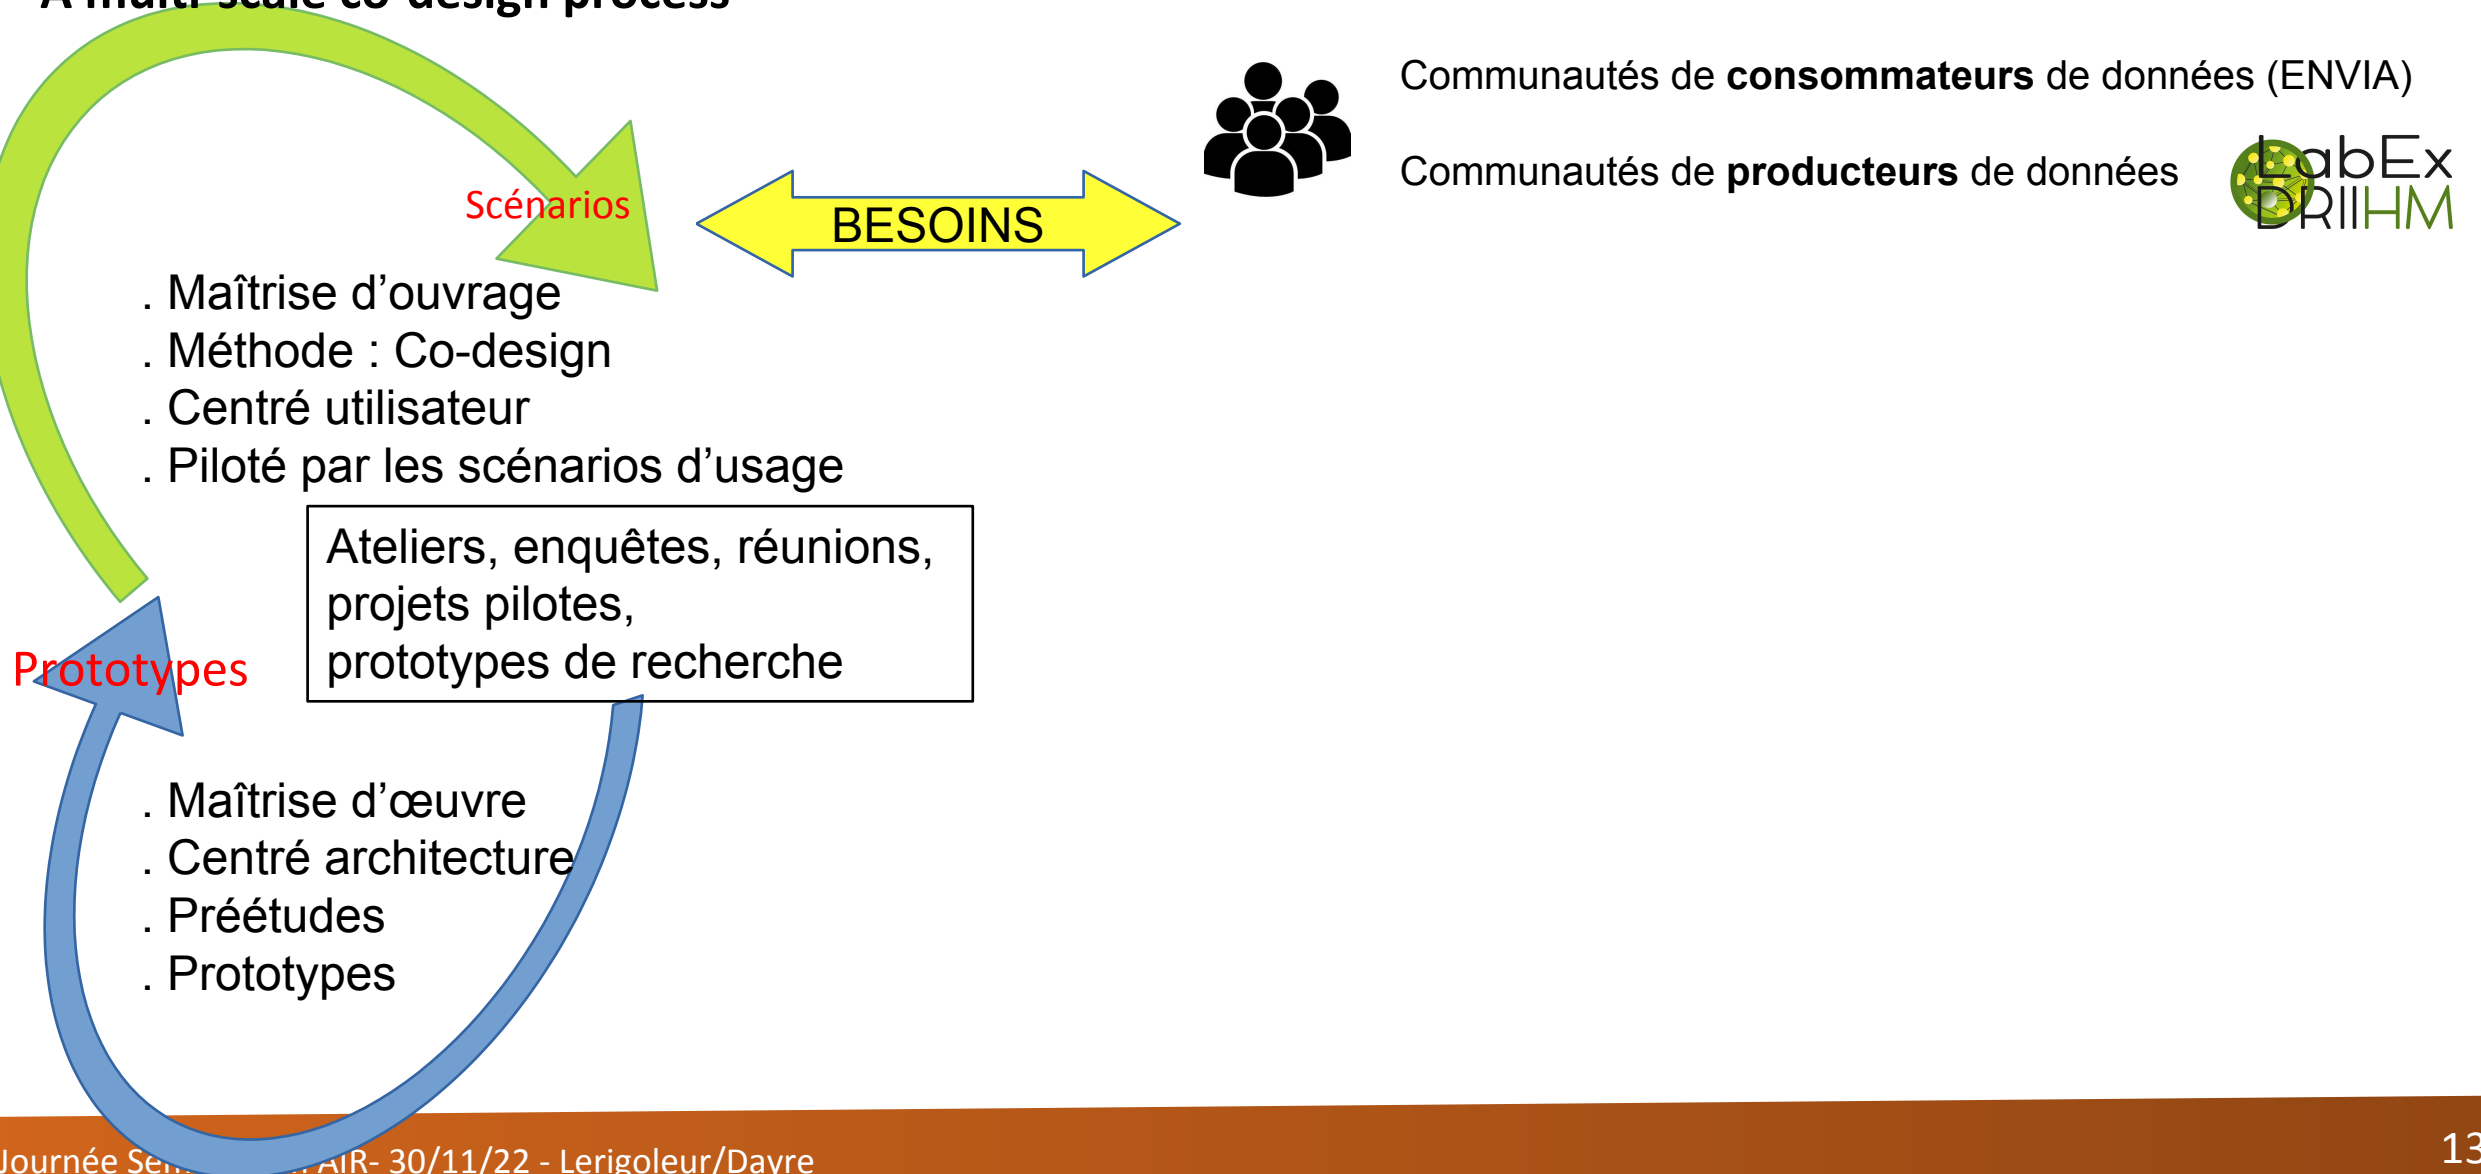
A multi-scale co-design process

Scénarios

BESOINS

Communautés de **consommateurs** de données (ENVIA)

Communautés de **producteurs** de données

LabEx DRIIHM

. Maîtrise d'ouvrage
. Méthode : Co-design
. Centré utilisateur
. Piloté par les scénarios d'usage

Ateliers, enquêtes, réunions, projets pilotes, prototypes de recherche

Prototypes

. Maîtrise d'œuvre
. Centré architecture
. Préétudes
. Prototypes

Journée Se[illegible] AIR- 30/11/22 - Lerigoleur/Dayre

13